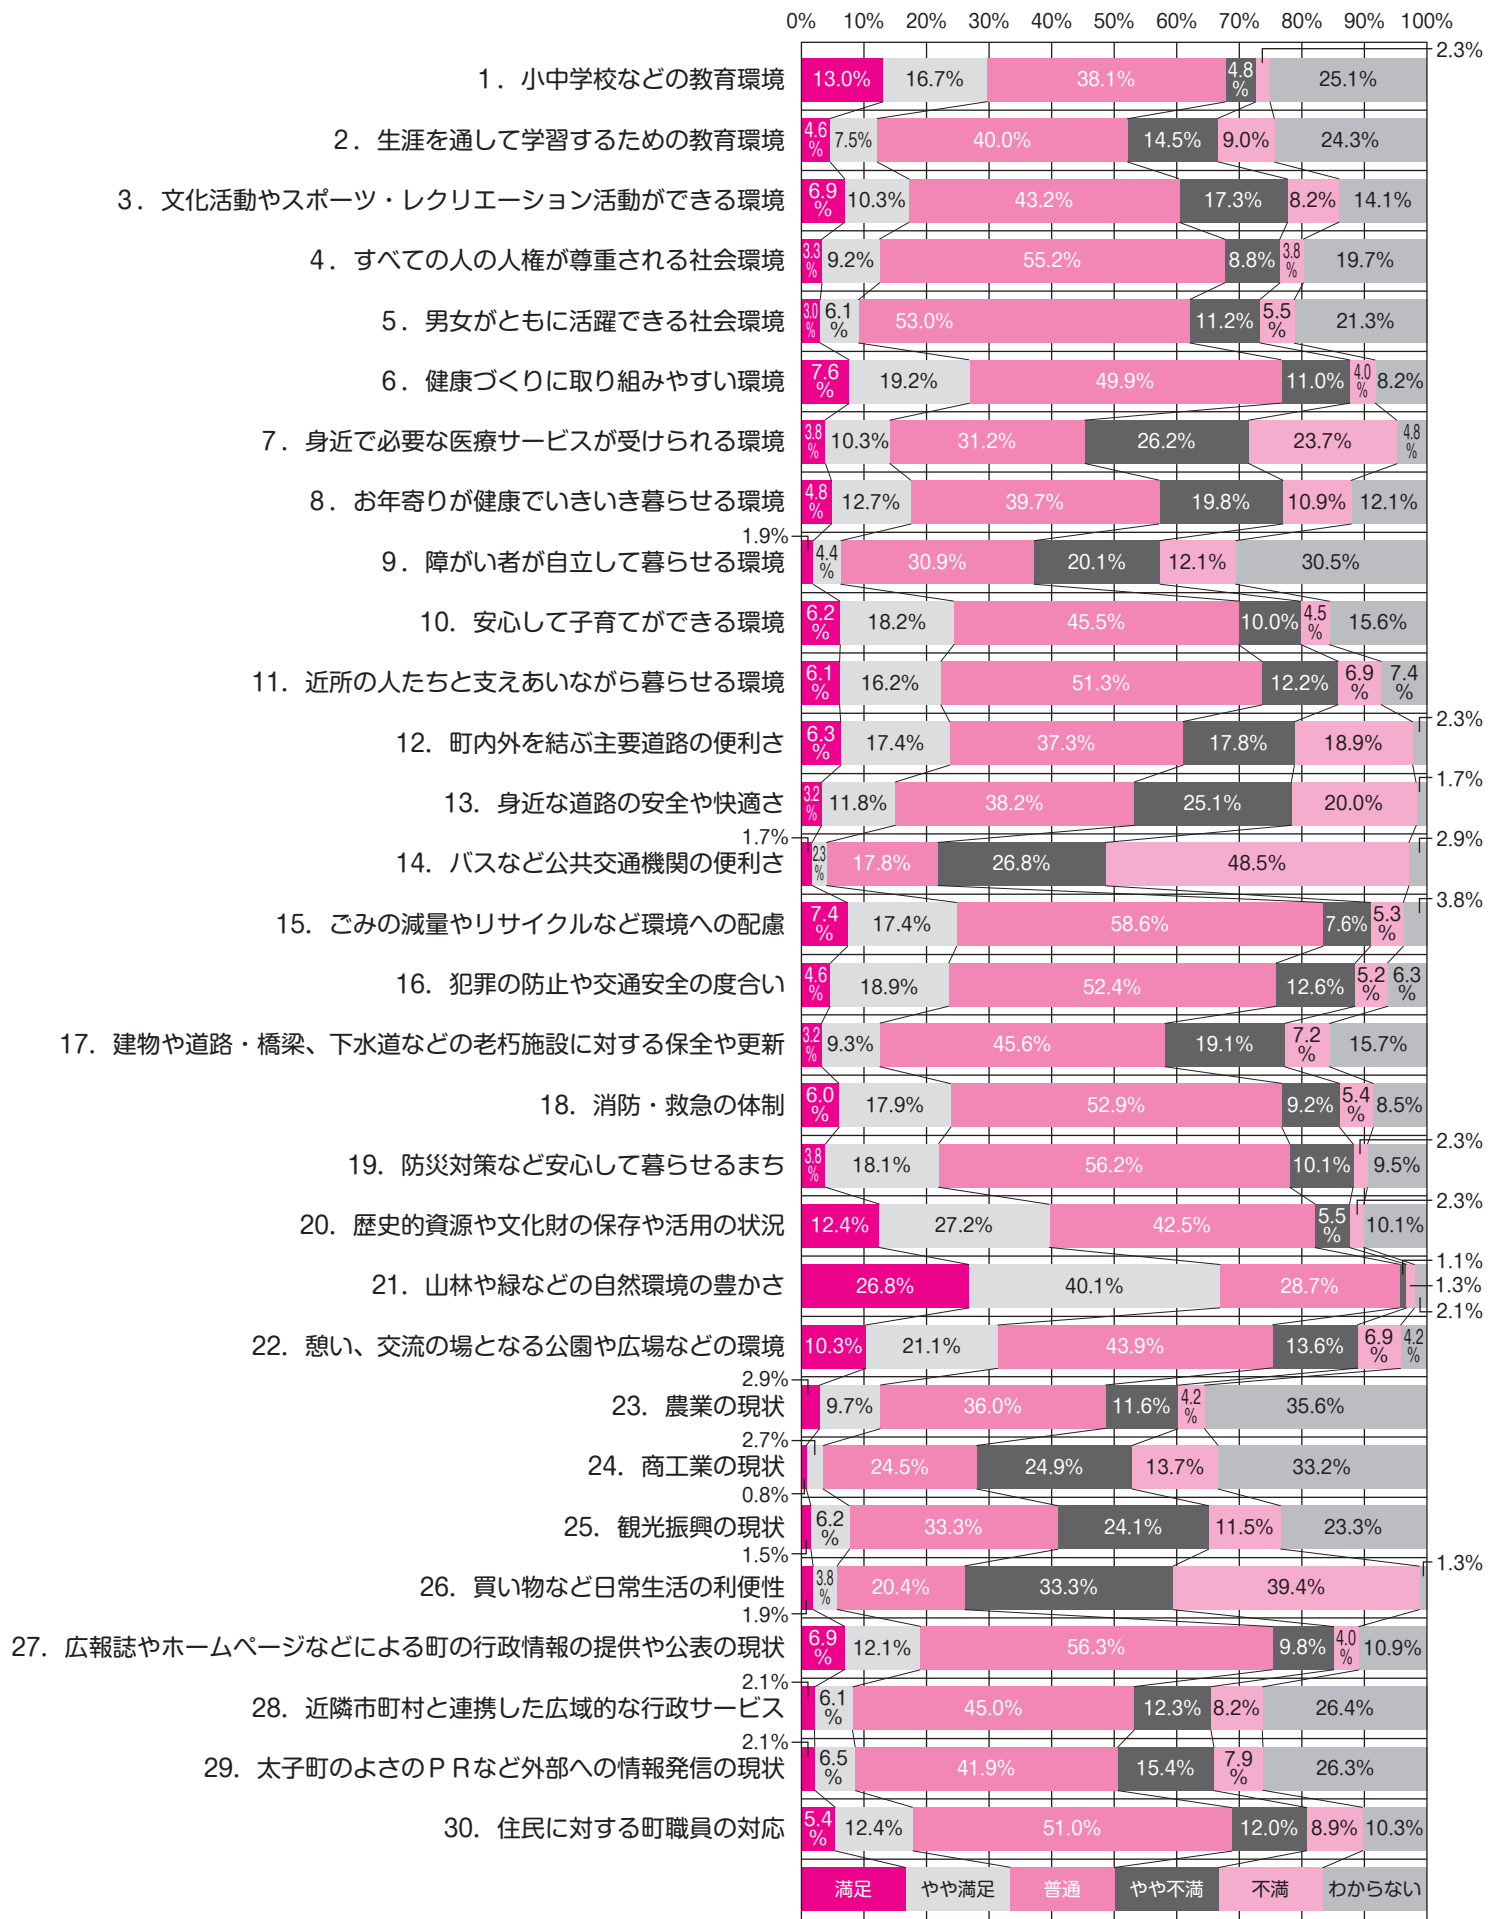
0% 10% 20% 30% 40% 50% 60% 70% 80% 90% 100%

1．小中学校などの教育環境 13.0% 16.7% 38.1% 4.8% 2.3% 25.1%
2．生涯を通して学習するための教育環境 4.6% 7.5% 40.0% 14.5% 9.0% 24.3%
3．文化活動やスポーツ・レクリエーション活動ができる環境 6.9% 10.3% 43.2% 17.3% 8.2% 14.1%
4．すべての人の人権が尊重される社会環境 3.3% 9.2% 55.2% 8.8% 3.8% 19.7%
5．男女がともに活躍できる社会環境 3.0% 6.1% 53.0% 11.2% 5.5% 21.3%
6．健康づくりに取り組みやすい環境 7.6% 19.2% 49.9% 11.0% 4.0% 8.2%
7．身近で必要な医療サービスが受けられる環境 3.8% 10.3% 31.2% 26.2% 23.7% 4.8%
8．お年寄りが健康でいきいき暮らせる環境 4.8% 12.7% 39.7% 19.8% 10.9% 12.1%
9．障がい者が自立して暮らせる環境 1.9% 4.4% 30.9% 20.1% 12.1% 30.5%
10．安心して子育てができる環境 6.2% 18.2% 45.5% 10.0% 4.5% 15.6%
11．近所の人たちと支えあいながら暮らせる環境 6.1% 16.2% 51.3% 12.2% 6.9% 7.4%
12．町内外を結ぶ主要道路の便利さ 6.3% 17.4% 37.3% 17.8% 18.9% 2.3%
13．身近な道路の安全や快適さ 3.2% 11.8% 38.2% 25.1% 20.0% 1.7%
14．バスなど公共交通機関の便利さ 1.7% 2.3% 17.8% 26.8% 48.5% 2.9%
15．ごみの減量やリサイクルなど環境への配慮 7.4% 17.4% 58.6% 7.6% 5.3% 3.8%
16．犯罪の防止や交通安全の度合い 4.6% 18.9% 52.4% 12.6% 5.2% 6.3%
17．建物や道路・橋梁、下水道などの老朽施設に対する保全や更新 3.2% 9.3% 45.6% 19.1% 7.2% 15.7%
18．消防・救急の体制 6.0% 17.9% 52.9% 9.2% 5.4% 8.5%
19．防災対策など安心して暮らせるまち 3.8% 18.1% 56.2% 10.1% 2.3% 9.5%
20．歴史的資源や文化財の保存や活用の状況 12.4% 27.2% 42.5% 5.5% 2.3% 10.1%
21．山林や緑などの自然環境の豊かさ 26.8% 40.1% 28.7% 1.1% 1.3% 2.1%
22．憩い、交流の場となる公園や広場などの環境 10.3% 21.1% 43.9% 13.6% 6.9% 4.2%
23．農業の現状 2.9% 9.7% 36.0% 11.6% 4.2% 35.6%
24．商工業の現状 2.7% 24.5% 24.9% 13.7% 33.2%
25．観光振興の現状 0.8% 6.2% 33.3% 24.1% 11.5% 23.3%
26．買い物など日常生活の利便性 1.5% 3.8% 20.4% 33.3% 39.4% 1.3%
27．広報誌やホームページなどによる町の行政情報の提供や公表の現状 1.9% 6.9% 12.1% 56.3% 9.8% 4.0% 10.9%
28．近隣市町村と連携した広域的な行政サービス 2.1% 6.1% 45.0% 12.3% 8.2% 26.4%
29．太子町のよさのＰＲなど外部への情報発信の現状 2.1% 6.5% 41.9% 15.4% 7.9% 26.3%
30．住民に対する町職員の対応 5.4% 12.4% 51.0% 12.0% 8.9% 10.3%

満足 やや満足 普通 やや不満 不満 わからない